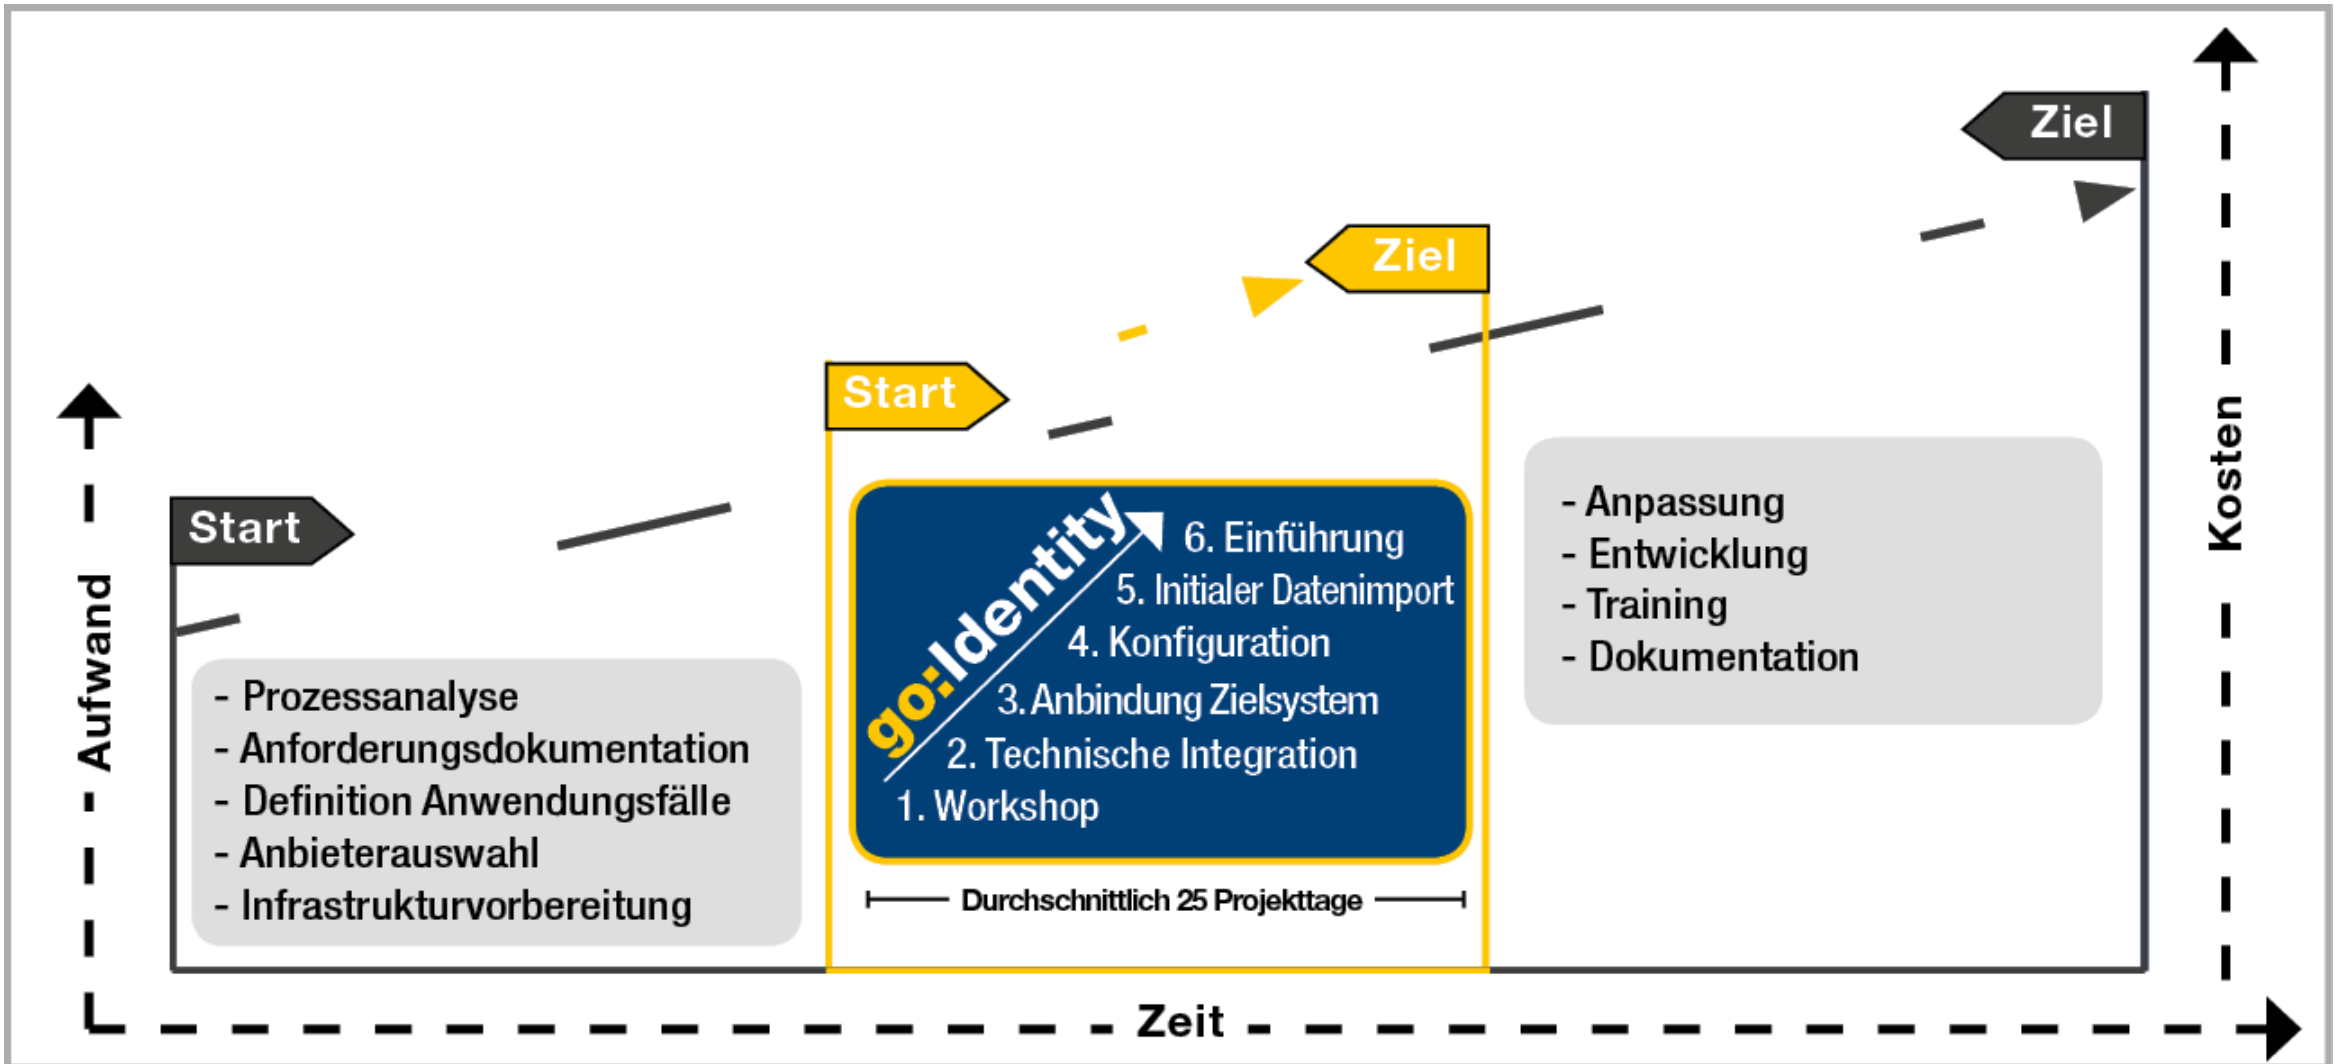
Ziel

Ziel

Start

Start

Aufwand

- Prozessanalyse
- Anforderungsdokumentation
- Definition Anwendungsfälle
- Anbieterauswahl
- Infrastrukturvorbereitung

go:Identity

6. Einführung
5. Initialer Datenimport
4. Konfiguration
3. Anbindung Zielsystem
2. Technische Integration
1. Workshop

Durchschnittlich 25 Projekttage

- Anpassung
- Entwicklung
- Training
- Dokumentation

Kosten

Zeit